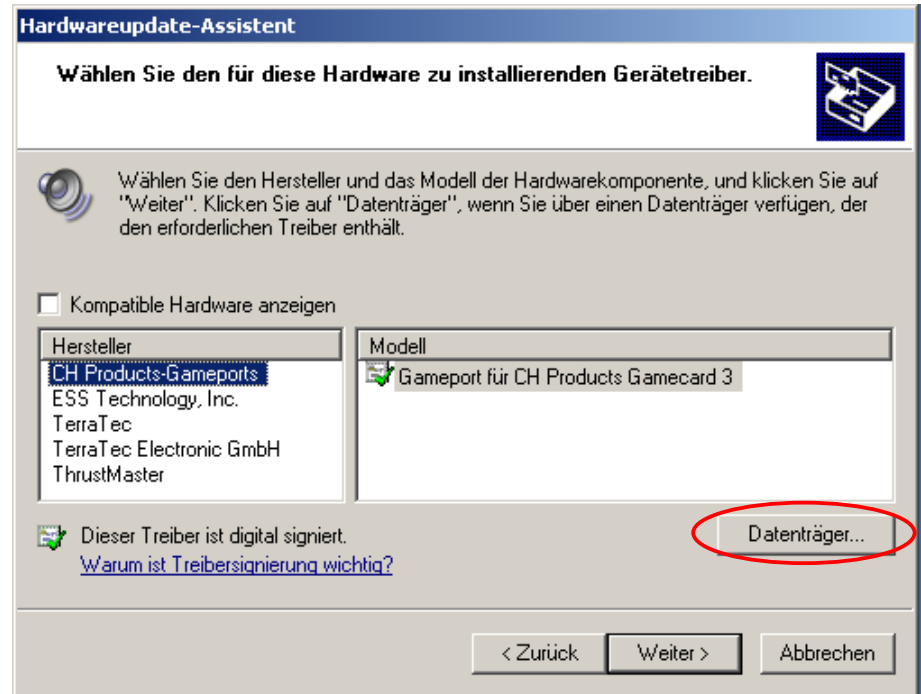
Hardwareupdate-Assistent

Wählen Sie den für diese Hardware zu installierenden Gerätetreiber.

Wählen Sie den Hersteller und das Modell der Hardwarekomponente, und klicken Sie auf "Weiter". Klicken Sie auf "Datenträger", wenn Sie über einen Datenträger verfügen, der den erforderlichen Treiber enthält.

Kompatible Hardware anzeigen

| Hersteller |
|---|
| CH Products-Gameports |
| ESS Technology, Inc. |
| TerraTec |
| TerraTec Electronic GmbH |
| ThrustMaster |

| Modell |
|---|
| Gameport für CH Products Gamecard 3 |

Dieser Treiber ist digital signiert.
Warum ist Treibersignierung wichtig?

Datenträger...

< Zurück
Weiter >
Abbrechen